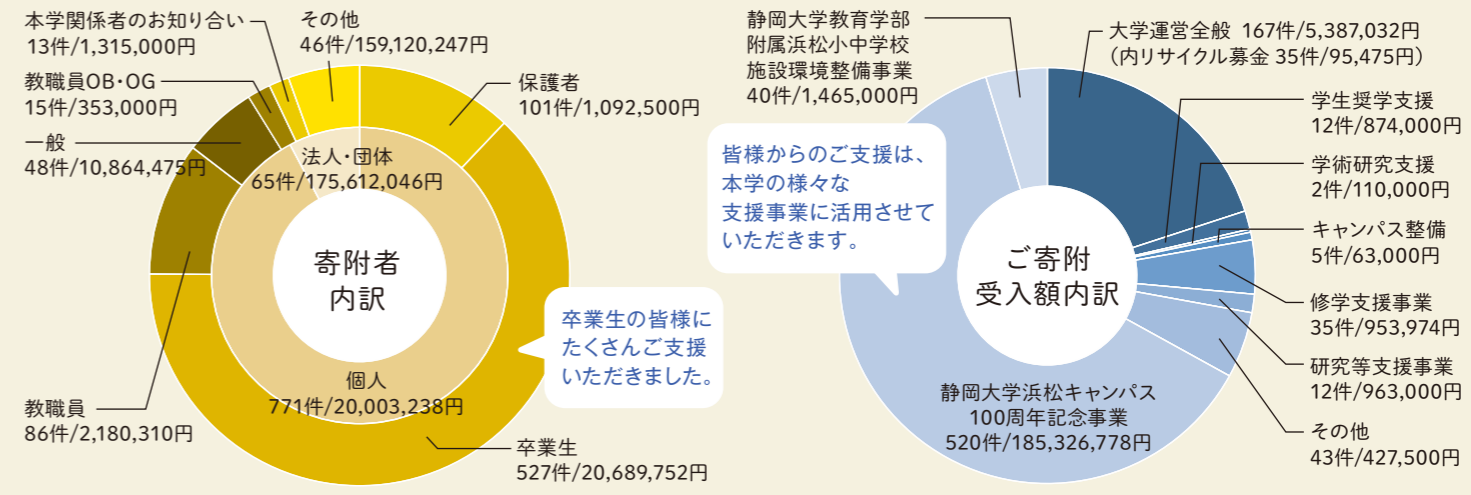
本学関係者のお知り合い
13件/1,315,000円

その他
46件/159,120,247円

教職員OB・OG
15件/353,000円

保護者
101件/1,092,500円

一般
48件/10,864,475円

法人・団体
65件/175,612,046円

寄附者
内訳

個人
771件/20,003,238円

卒業生の皆様に
たくさんご支援
いただきました。

教職員
86件/2,180,310円

卒業生
527件/20,689,752円

静岡大学教育学部
附属浜松小中学校
施設環境整備事業
40件/1,465,000円

大学運営全般 167件/5,387,032円
（内リサイクル募金 35件/95,475円）

皆様からのご支援は、
本学の様々な
支援事業に活用させて
いただきます。

学生奨学支援
12件/874,000円

学術研究支援
2件/110,000円

キャンパス整備
5件/63,000円

ご寄附
受入額内訳

修学支援事業
35件/953,974円

研究等支援事業
12件/963,000円

静岡大学浜松キャンパス
100周年記念事業
520件/185,326,778円

その他
43件/427,500円